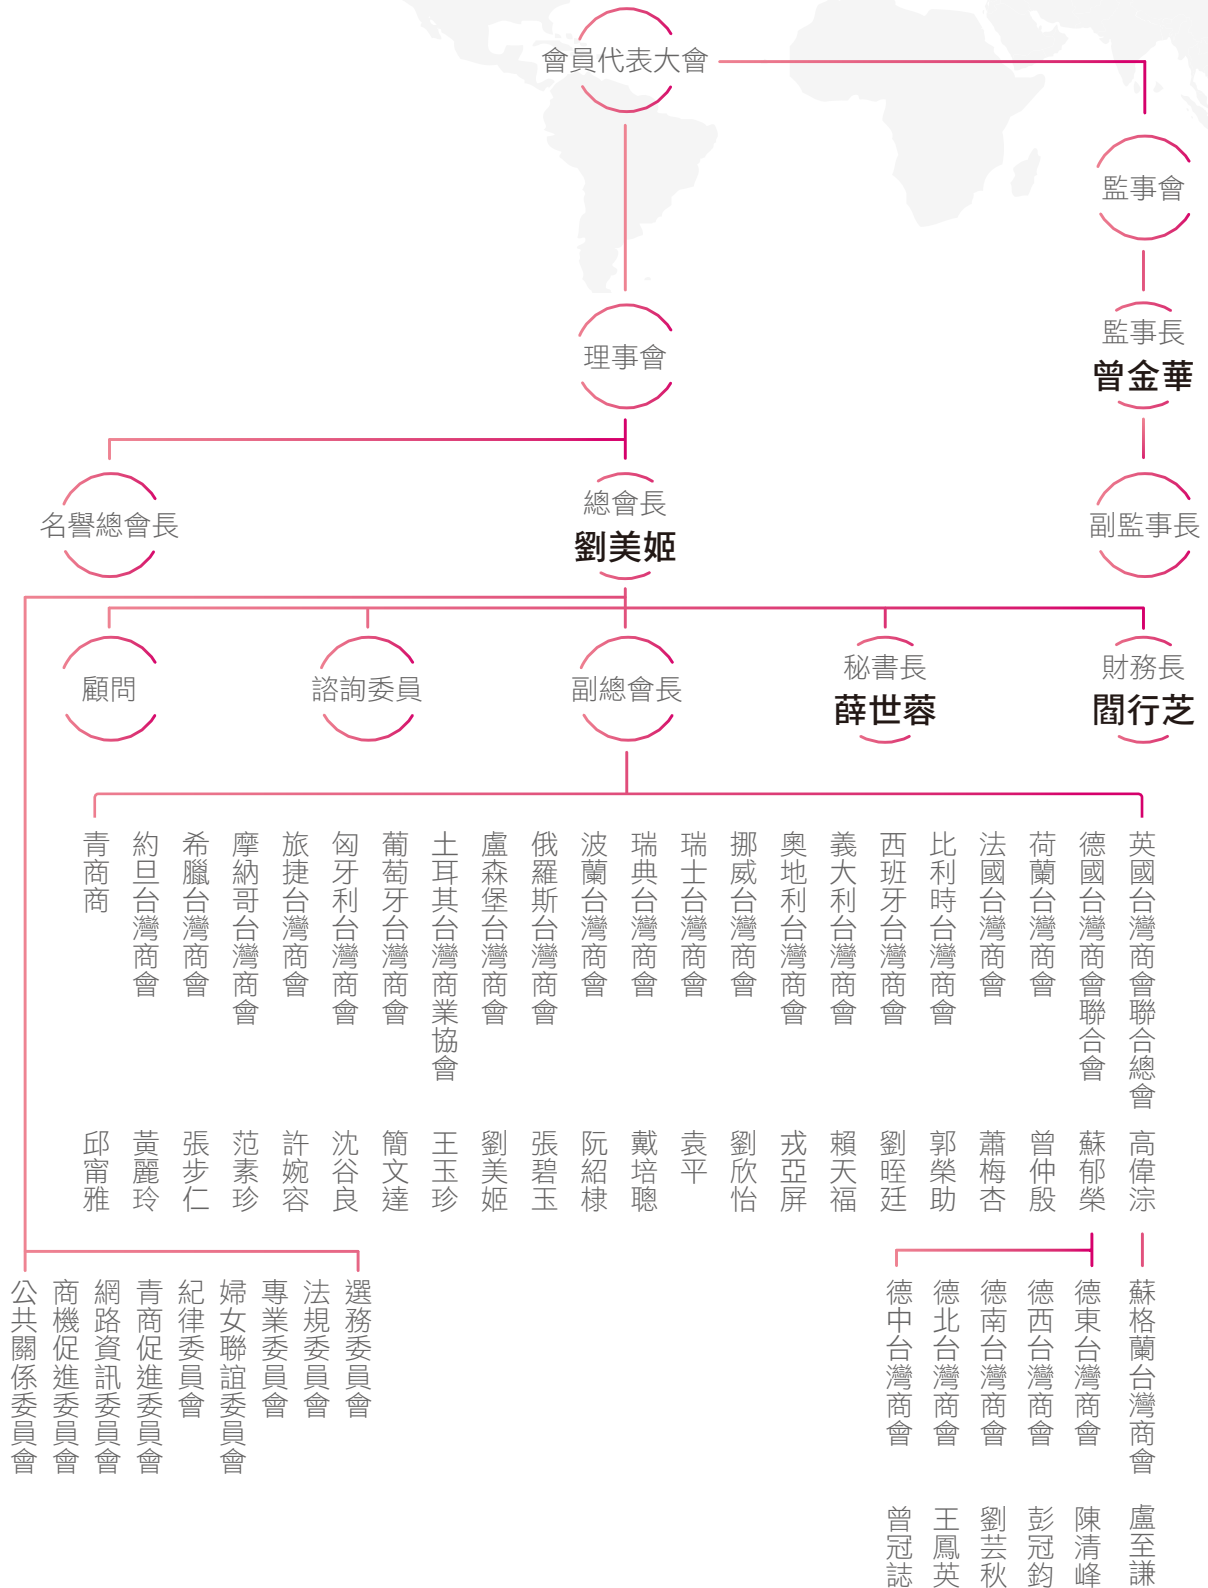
會員代表大會

監事會

監事長
曾金華

副監事長

理事會

名譽總會長

總會長
劉美姬

顧問

諮詢委員

副總會長

秘書長
薛世蓉

財務長
閻行芝

英國台灣商會聯合總會
高偉淙

德國台灣商會聯合會
蘇郁榮

荷蘭台灣商會
曾仲殷

法國台灣商會
蕭梅杏

比利時台灣商會
郭榮助

西班牙台灣商會
劉晊廷

義大利台灣商會
賴天福

奧地利台灣商會
戎亞屏

挪威台灣商會
劉欣怡

瑞士台灣商會
袁平

瑞典台灣商會
戴培聰

波蘭台灣商會
阮紹棣

俄羅斯台灣商會
張碧玉

盧森堡台灣商會
劉美姬

土耳其台灣商業協會
王玉珍

葡萄牙台灣商會
簡文達

匈牙利台灣商會
沈谷良

旅捷台灣商會
許婉容

摩納哥台灣商會
范素珍

希臘台灣商會
張步仁

約旦台灣商會
黃麗玲

青商商
邱甯雅

蘇格蘭台灣商會
盧全謙

德東台灣商會
陳清峰

德西台灣商會
彭冠鈞

德南台灣商會
劉芸秋

德北台灣商會
王鳳英

德中台灣商會
曾冠誌

選務委員會

法規委員會

專業委員會

婦女聯誼委員會

紀律委員會

青商促進委員會

網路資訊委員會

商機促進委員會

公共關係委員會